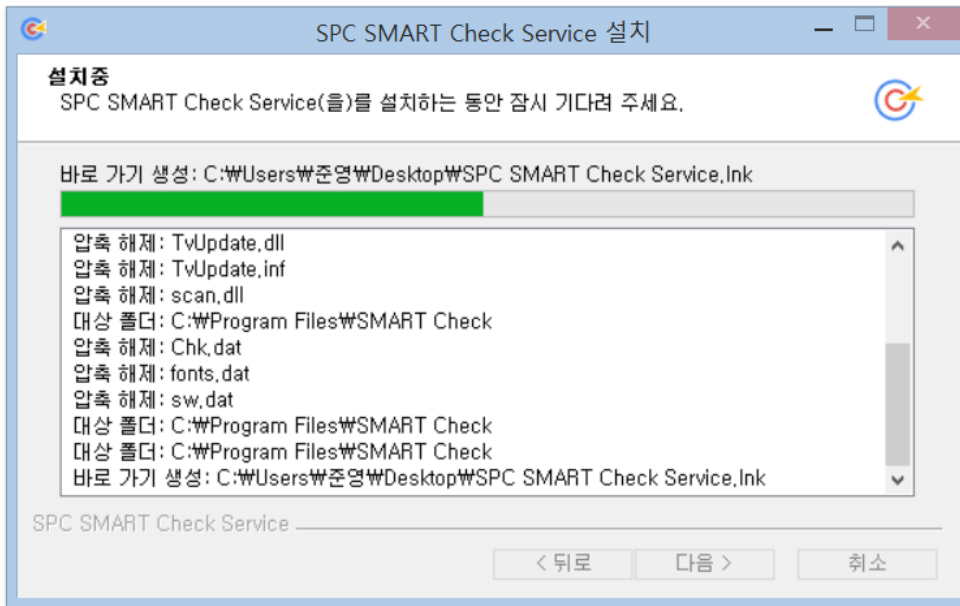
SPC SMART Check Service 설치

설치중
SPC SMART Check Service(을)를 설치하는 동안 잠시 기다려 주세요.

바로 가기 생성: C:₩Users₩준영₩Desktop₩SPC SMART Check Service.lnk

압축 해제: TvUpdate.dll
압축 해제: TvUpdate.inf
압축 해제: scan.dll
대상 폴더: C:₩Program Files₩SMART Check
압축 해제: Chk.dat
압축 해제: fonts.dat
압축 해제: sw.dat
대상 폴더: C:₩Program Files₩SMART Check
대상 폴더: C:₩Program Files₩SMART Check
바로 가기 생성: C:₩Users₩준영₩Desktop₩SPC SMART Check Service.lnk

SPC SMART Check Service

< 뒤로
다음 >
취소